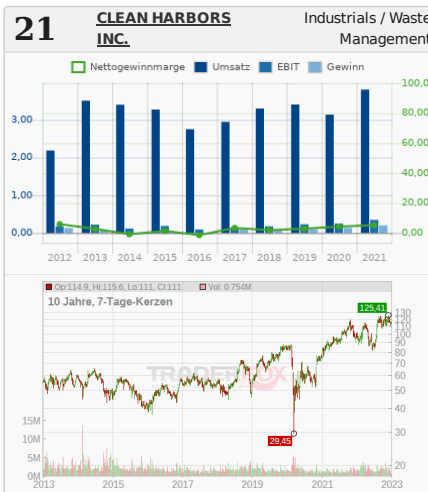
21 CLEAN HARBORS INC.

Industrials / Waste Management

Nettogewinnmarge Umsatz EBIT Gewinn

3,00
2,00
1,00
0,00

100,00
80,00
60,00
40,00
20,00
0,00

2012 2013 2014 2015 2016 2017 2018 2019 2020 2021

Op:114.9, Hi:115.6, Lo:111, Cl:111
Vol: 0.754M

10 Jahre, 7-Tage-Kerzen

125,41

130
120
110
100
90
80
70
60
50
40
30
20

29,45

15M
10M
5M
0M

2013 2015 2017 2019 2021 2023

TRADERFOX